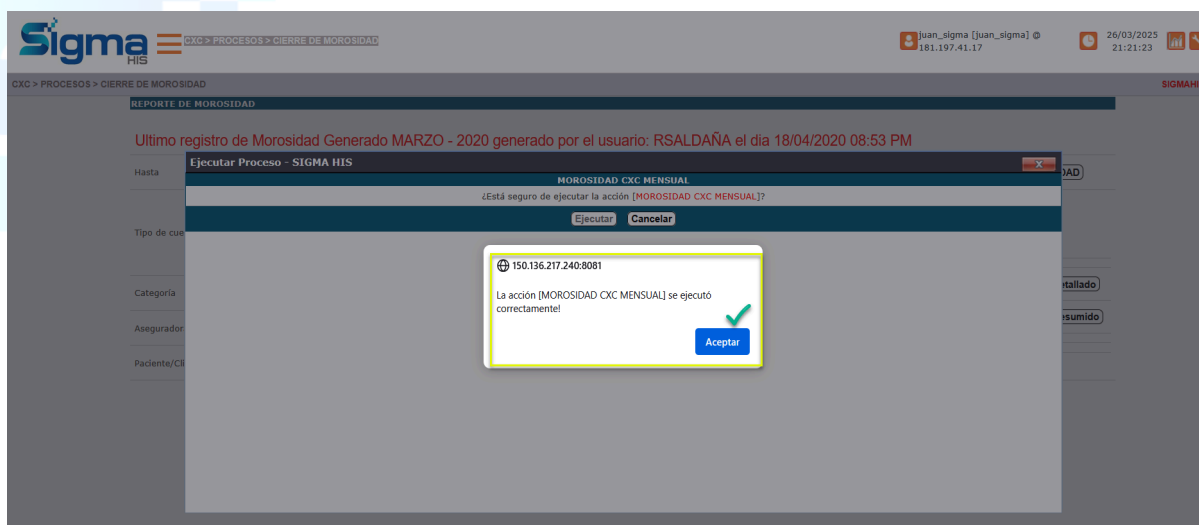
Sigma HIS

CXC > PROCESOS > CIERRE DE MOROSIDAD

juan_sigma [juan_sigma] @ 181.197.41.17

26/03/2025 21:21:23

CXC > PROCESOS > CIERRE DE MOROSIDAD

SIGMAHI

REPORTE DE MOROSIDAD

Ultimo registro de Morosidad Generado MARZO - 2020 generado por el usuario: RSALDAÑA el dia 18/04/2020 08:53 PM

Hasta

Tipo de cue

Categoria

Asegurador

Paciente/Cli

DAD

tallado

esumido

Ejecutar Proceso - SIGMA HIS

x

MOROSIDAD CXC MENSUAL

¿Está seguro de ejecutar la acción [MOROSIDAD CXC MENSUAL]?

Ejecutar

Cancelar

150.136.217.240:8081

La acción [MOROSIDAD CXC MENSUAL] se ejecutó correctamente!

Aceptar